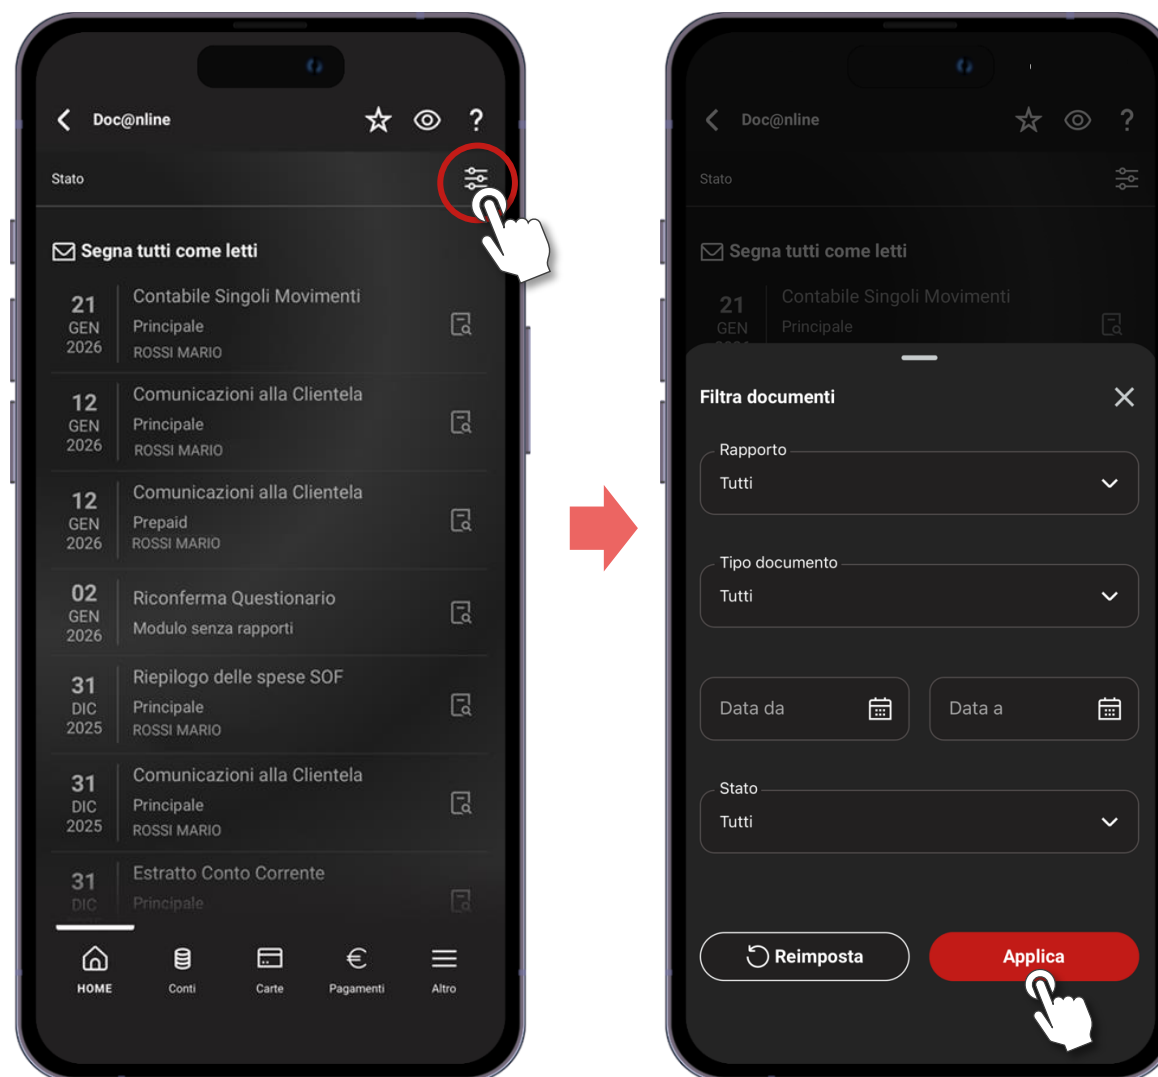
Doc@nline

Stato

Segna tutti come letti

21 GEN 2026 Contabile Singoli Movimenti
Principale
ROSSI MARIO

12 GEN 2026 Comunicazioni alla Clientela
Principale
ROSSI MARIO

12 GEN 2026 Comunicazioni alla Clientela
Prepaid
ROSSI MARIO

02 GEN 2026 Riconferma Questionario
Modulo senza rapporti

31 DIC 2025 Riepilogo delle spese SOF
Principale
ROSSI MARIO

31 DIC 2025 Comunicazioni alla Clientela
Principale
ROSSI MARIO

31 DIC Estratto Conto Corrente
Principale

HOME Conti Carte Pagamenti Altro

Doc@nline

Stato

Segna tutti come letti

21 GEN Contabile Singoli Movimenti
Principale

Filtra documenti

Rapporto
Tutti

Tipo documento
Tutti

Data da

Data a

Stato
Tutti

Reimposta

Applica